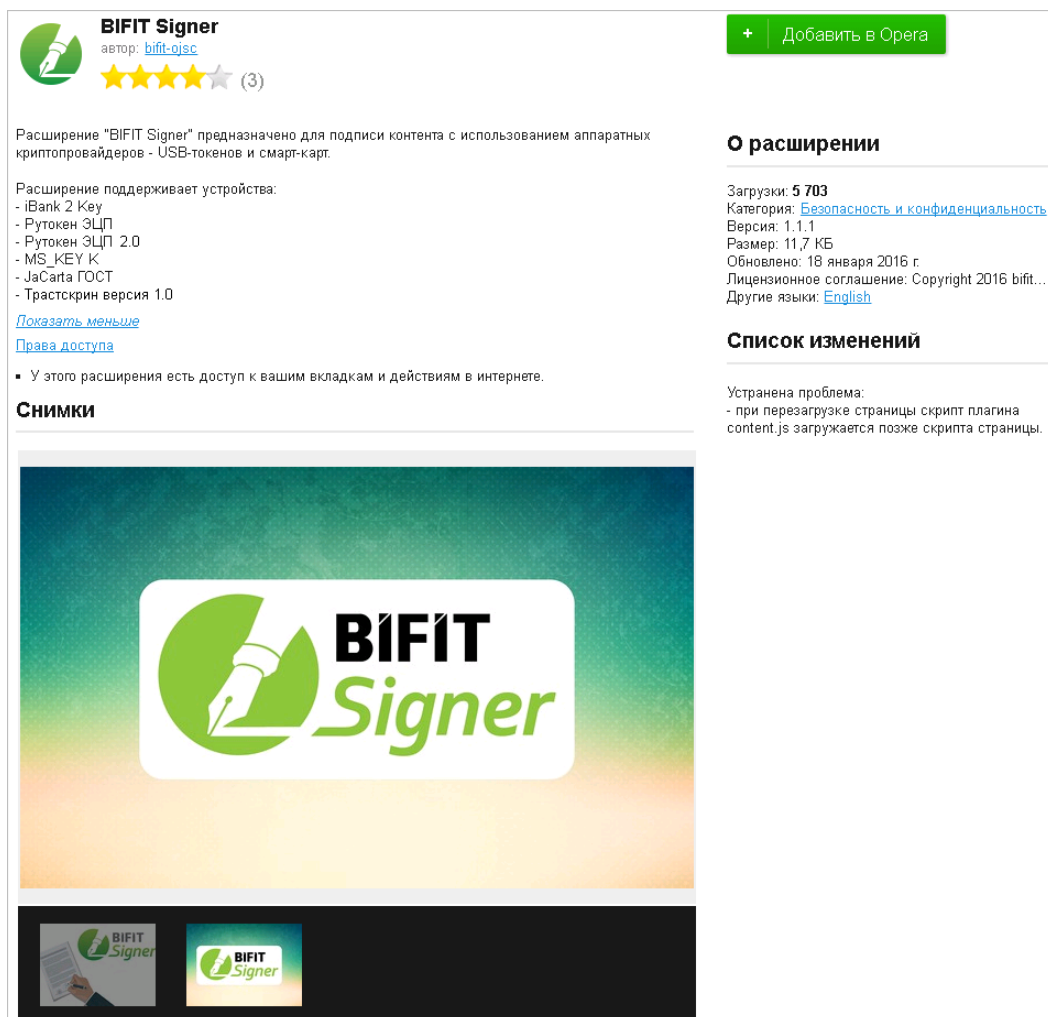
BIFIT Signer
автор: bifit-ojsc
(3)

+ Добавить в Opera

Расширение "BIFIT Signer" предназначено для подписи контента с использованием аппаратных криптопровайдеров - USB-токенов и смарт-карт.

Расширение поддерживает устройства:
- iBank 2 Key
- Рутокен ЭЦП
- Рутокен ЭЦП 2.0
- MS_KEY K
- JaCarta ГОСТ
- Трастскрин версия 1.0

Показать меньше

Права доступа

У этого расширения есть доступ к вашим вкладкам и действиям в интернете.

Снимки

BIFIT Signer

BIFIT Signer

BIFIT Signer

О расширении

Загрузки: 5 703
Категория: Безопасность и конфиденциальность
Версия: 1.1.1
Размер: 11,7 КБ
Обновлено: 18 января 2016 г.
Лицензионное соглашение: Copyright 2016 bifit...
Другие языки: English

Список изменений

Устранена проблема:
- при перезагрузке страницы скрипт плагина content.js загружается позже скрипта страницы.